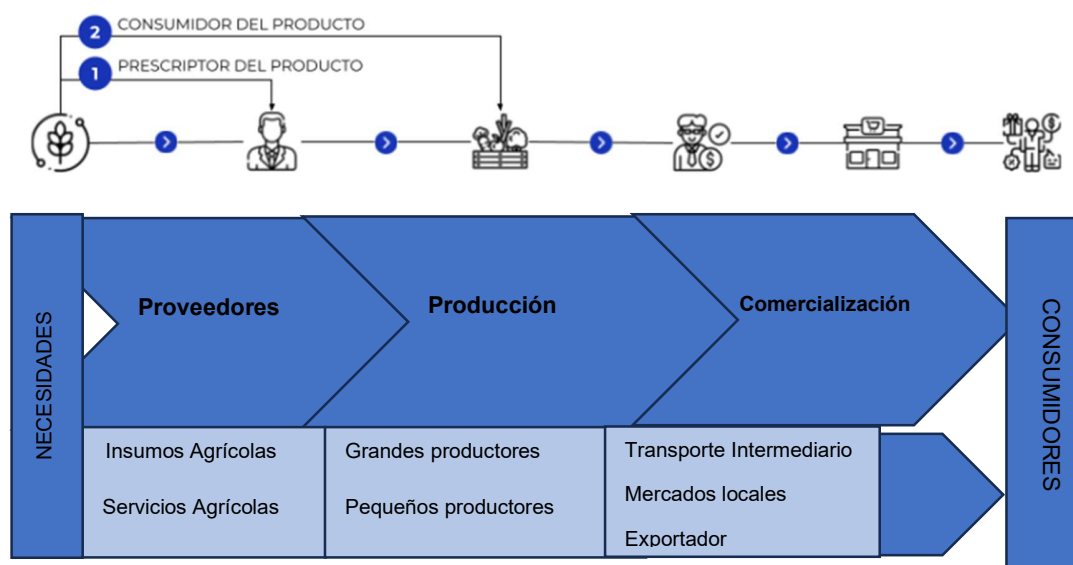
2 CONSUMIDOR DEL PRODUCTO
1 PRESCRIPTOR DEL PRODUCTO

NECESIDADES

Proveedores

Producción

Comercialización

CONSUMIDORES

Insumos Agrícolas

Servicios Agrícolas

Grandes productores

Pequeños productores

Transporte Intermediario

Mercados locales

Exportador